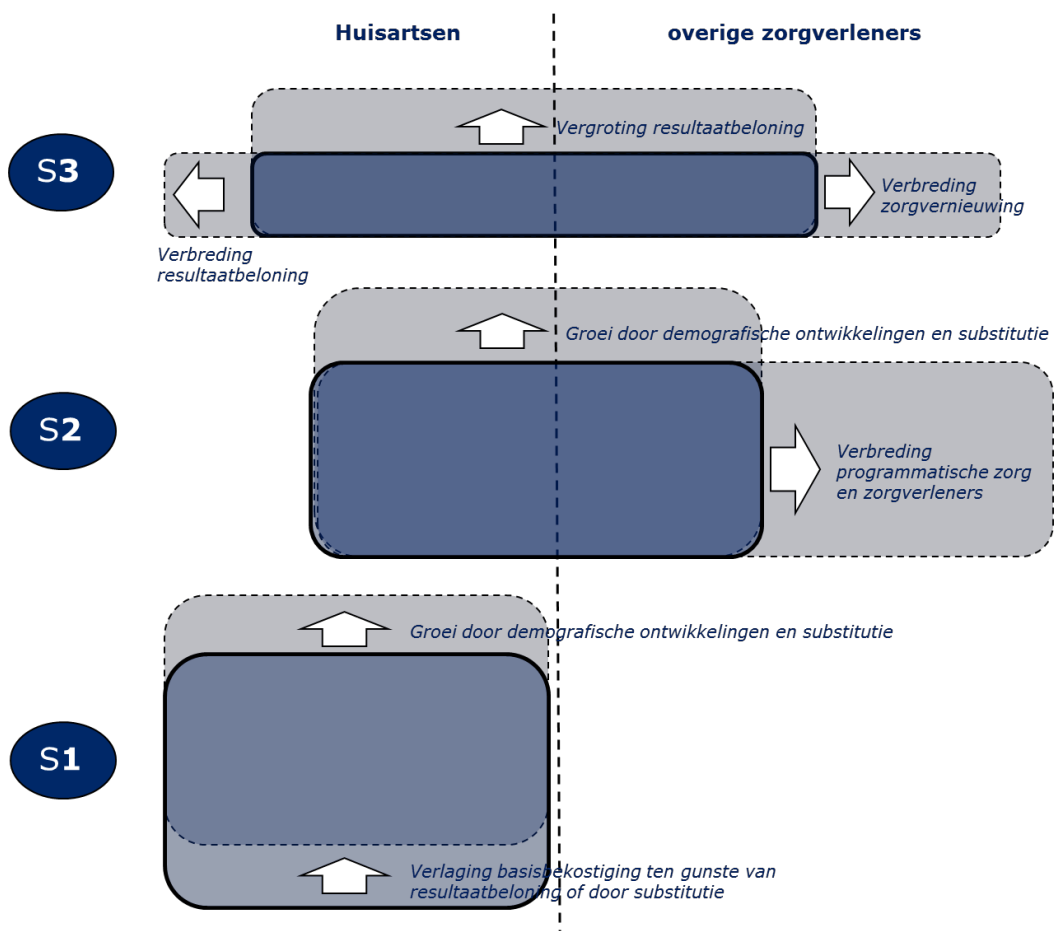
Huisartsen

overige zorgverleners

S3

Vergroting resultaatbeloning

Verbreding zorgvernieuwing

Verbreding resultaatbeloning

Groei door demografische ontwikkelingen en substitutie

S2

Verbreding programmatische zorg en zorgverleners

Groei door demografische ontwikkelingen en substitutie

S1

Verlaging basisbekostiging ten gunste van resultaatbeloning of door substitutie